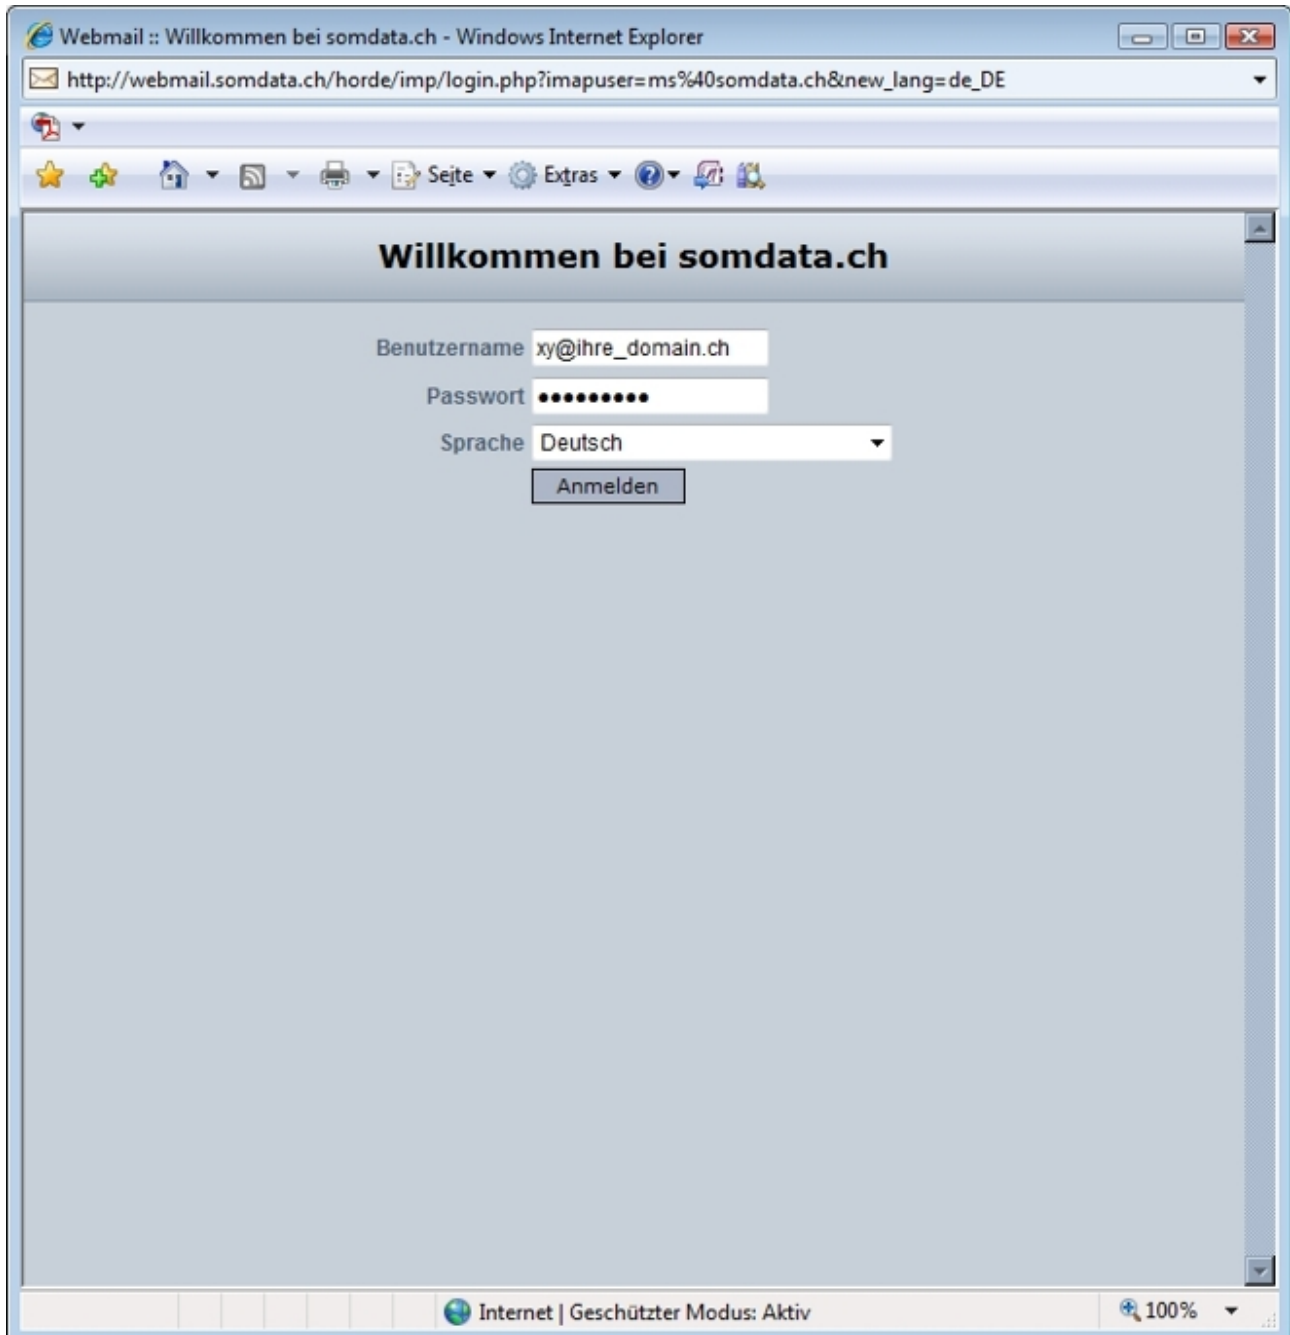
Webmail :: Willkommen bei somdata.ch - Windows Internet Explorer

http://webmail.somdata.ch/horde/imp/login.php?imapuser=ms%40somdata.ch&new_lang=de_DE

Seite Extras

Willkommen bei somdata.ch

Benutzername xy@ihre_domain.ch

Passwort ●●●●●●●●●

Sprache Deutsch

Anmelden

Internet | Geschützter Modus: Aktiv

100%